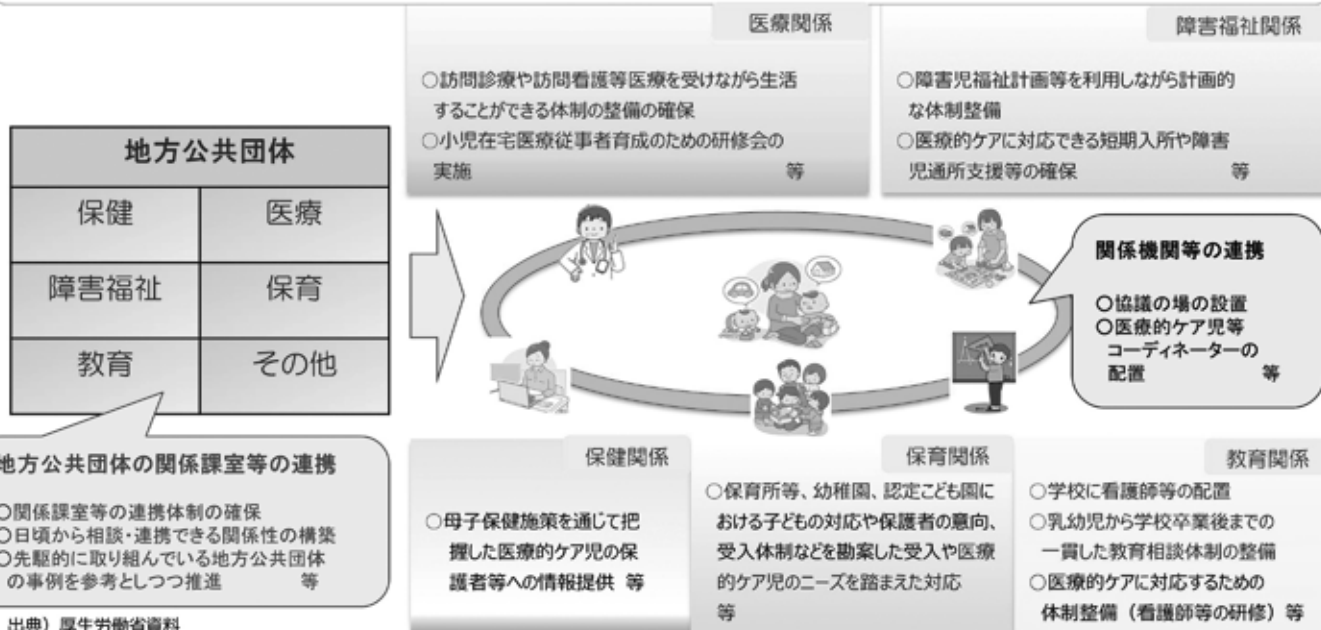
医療関係

○訪問診療や訪問看護等医療を受けながら生活することができる体制の整備の確保
○小児在宅医療従事者育成のための研修会の実施 等

障害福祉関係

○障害児福祉計画等を利用しながら計画的な体制整備
○医療的ケアに対応できる短期入所や障害児通所支援等の確保 等

| 地方公共団体 | |
|---|---|
| 保健 | 医療 |
| 障害福祉 | 保育 |
| 教育 | その他 |

関係機関等の連携

○協議の場の設置
○医療的ケア児等コーディネーターの配置 等

地方公共団体の関係課室等の連携

○関係課室等の連携体制の確保
○日頃から相談・連携できる関係性の構築
○先駆的に取り組んでいる地方公共団体の事例を参考としつつ推進 等

保健関係

○母子保健施策を通じて把握した医療的ケア児の保護者等への情報提供 等

保育関係

○保育所等、幼稚園、認定こども園における子どもの対応や保護者の意向、受入体制などを勘案した受入や医療的ケア児のニーズを踏まえた対応 等

教育関係

○学校に看護師等の配置
○乳幼児から学校卒業後までの一貫した教育相談体制の整備
○医療的ケアに対応するための体制整備（看護師等の研修）等

出典）厚生労働省資料